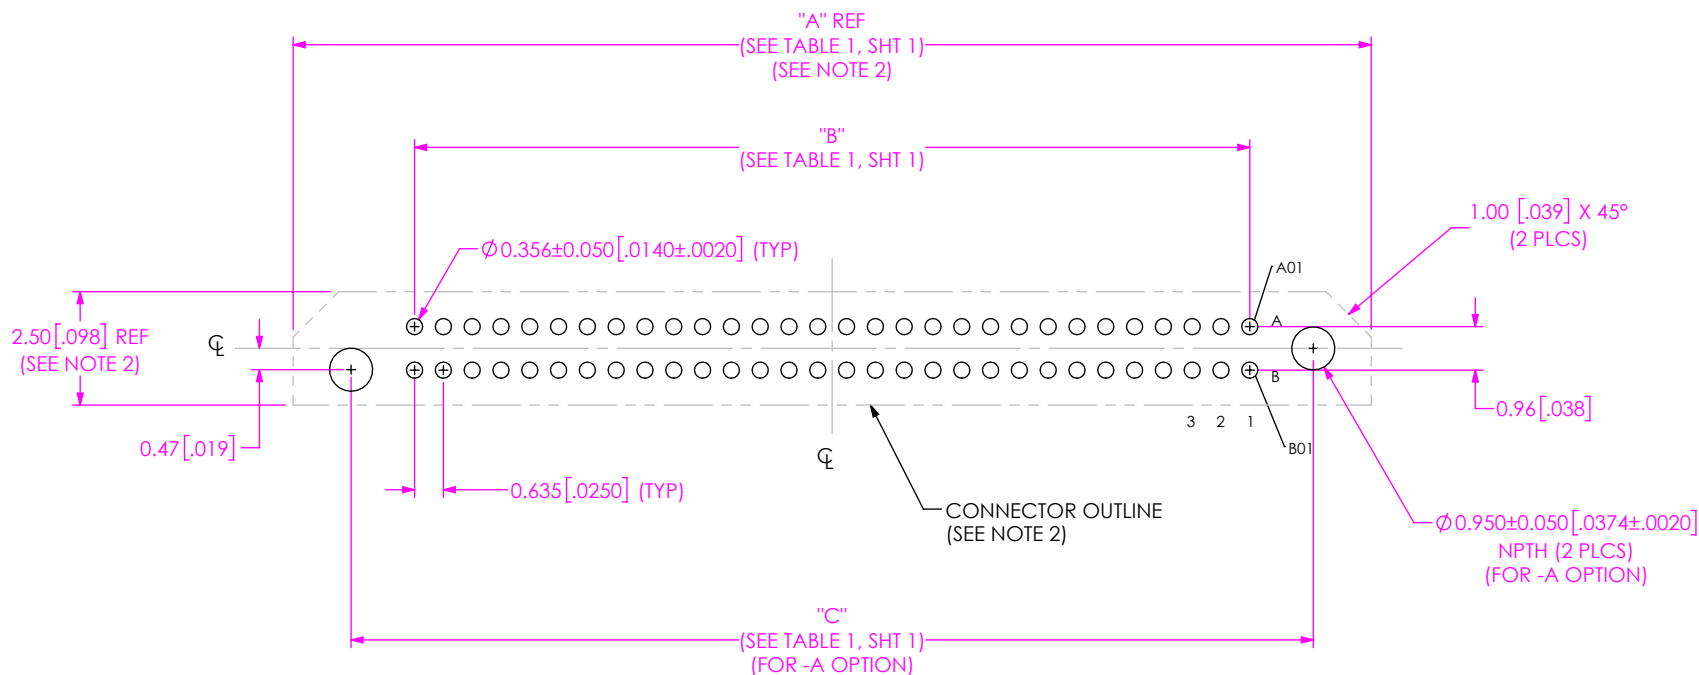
"A" REF
(SEE TABLE 1, SHT 1)
(SEE NOTE 2)

"B"
(SEE TABLE 1, SHT 1)

1.00 [.039] X 45°
(2 PLCS)

$\phi$0.356±0.050 [.0140±.0020] (TYP)

A01

2.50 [.098] REF
(SEE NOTE 2)

℄

A

B

0.96 [.038]

3 2 1

0.47 [.019]

B01

℄

0.635 [.0250] (TYP)

CONNECTOR OUTLINE
(SEE NOTE 2)

$\phi$0.950±0.050 [.0374±.0020]
NPTH (2 PLCS)
(FOR -A OPTION)

"C"
(SEE TABLE 1, SHT 1)
(FOR -A OPTION)